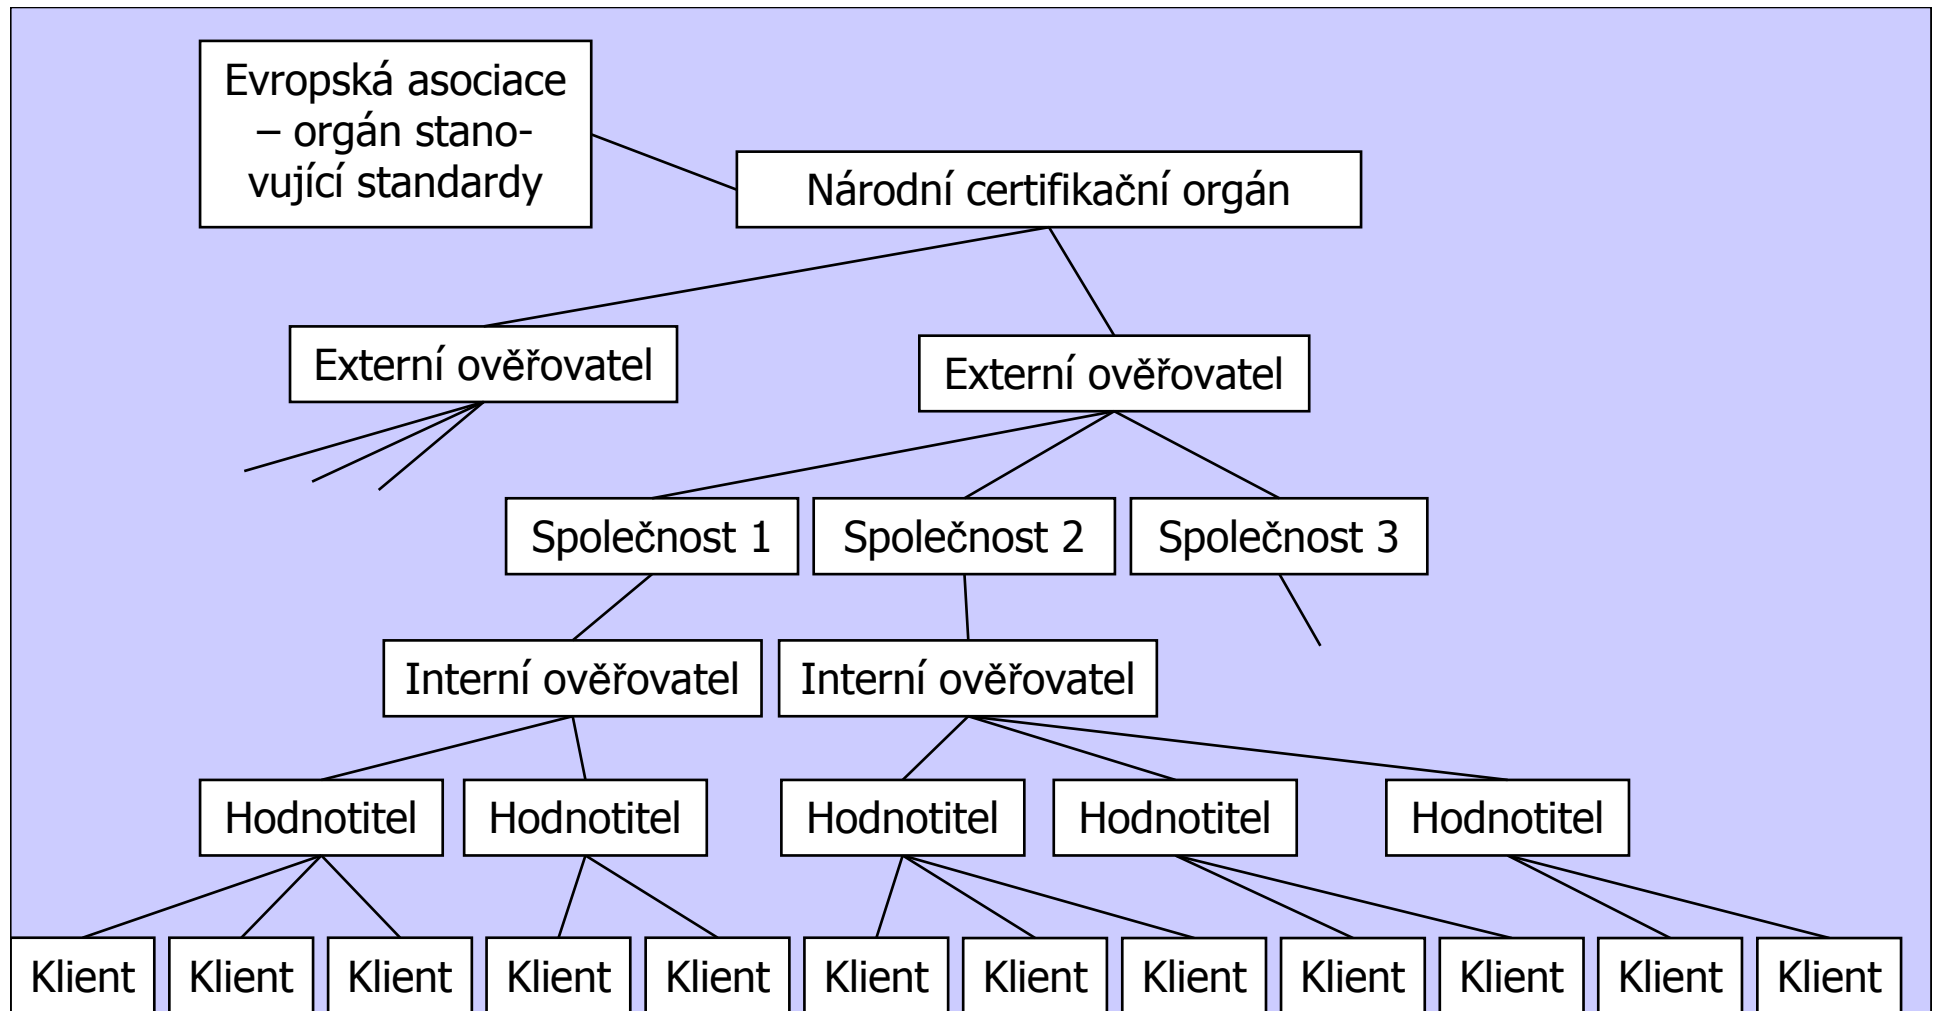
Evropská asociace – orgán stanovující standardy

Národní certifikační orgán

Externí ověřovatel

Externí ověřovatel

Společnost 1

Společnost 2

Společnost 3

Interní ověřovatel

Interní ověřovatel

Hodnotitel

Hodnotitel

Hodnotitel

Hodnotitel

Hodnotitel

Klient

Klient

Klient

Klient

Klient

Klient

Klient

Klient

Klient

Klient

Klient

Klient